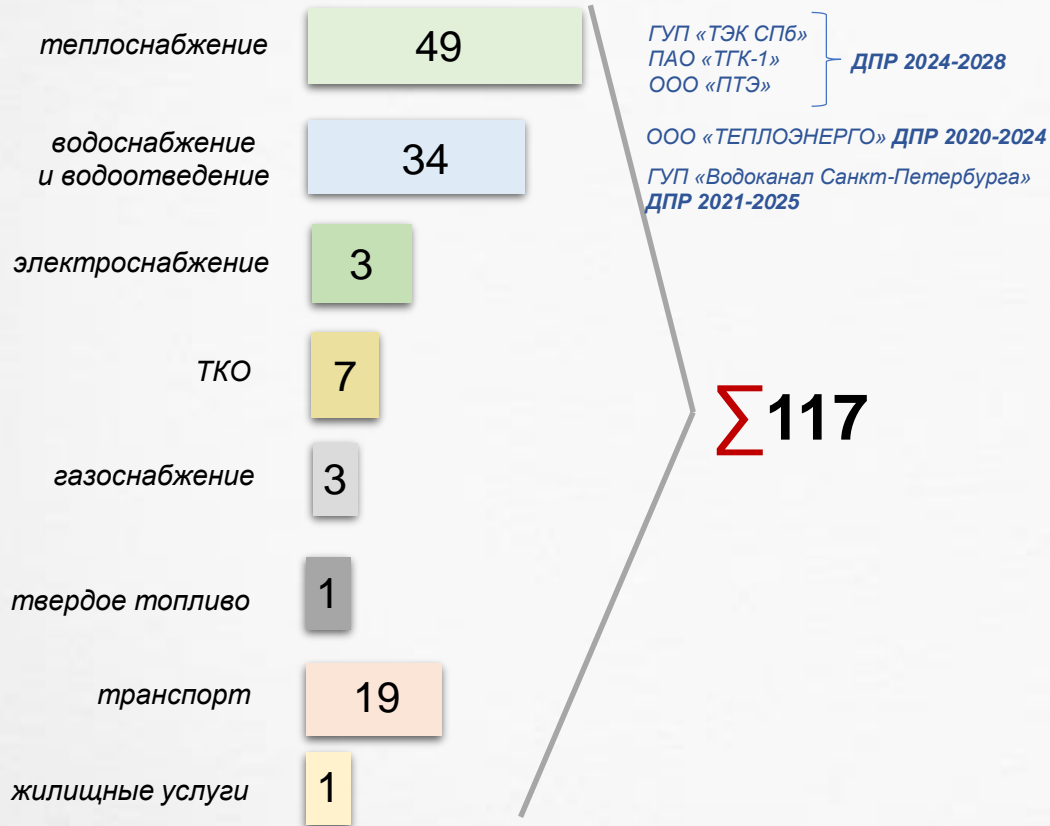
теплоснабжение 49

водоснабжение и водоотведение 34

электроснабжение 3

ТКО 7

газоснабжение 3

твердое топливо 1

транспорт 19

жилищные услуги 1

ГУП «ТЭК СПб»
ПАО «ТГК-1»
ООО «ПТЭ»
ДПР 2024-2028

ООО «ТЕПЛОЭНЕРГО» ДПР 2020-2024

ГУП «Водоканал Санкт-Петербурга» ДПР 2021-2025

$\sum$117